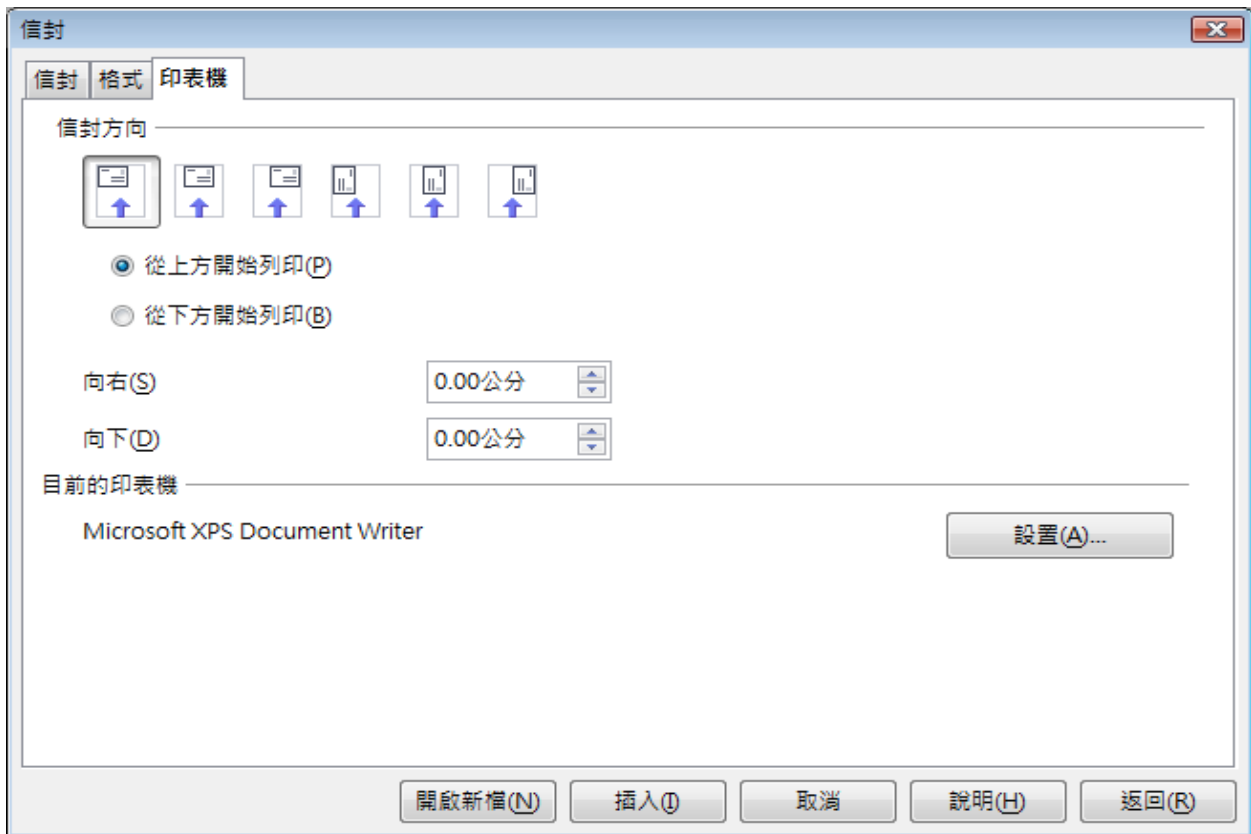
信封

信封 | 格式 | 印表機

信封方向

從上方開始列印(P)

從下方開始列印(B)

向右(S) 0.00公分

向下(D) 0.00公分

目前的印表機

Microsoft XPS Document Writer

設置(A)...

開啟新檔(N) 插入(I) 取消 說明(H) 返回(R)